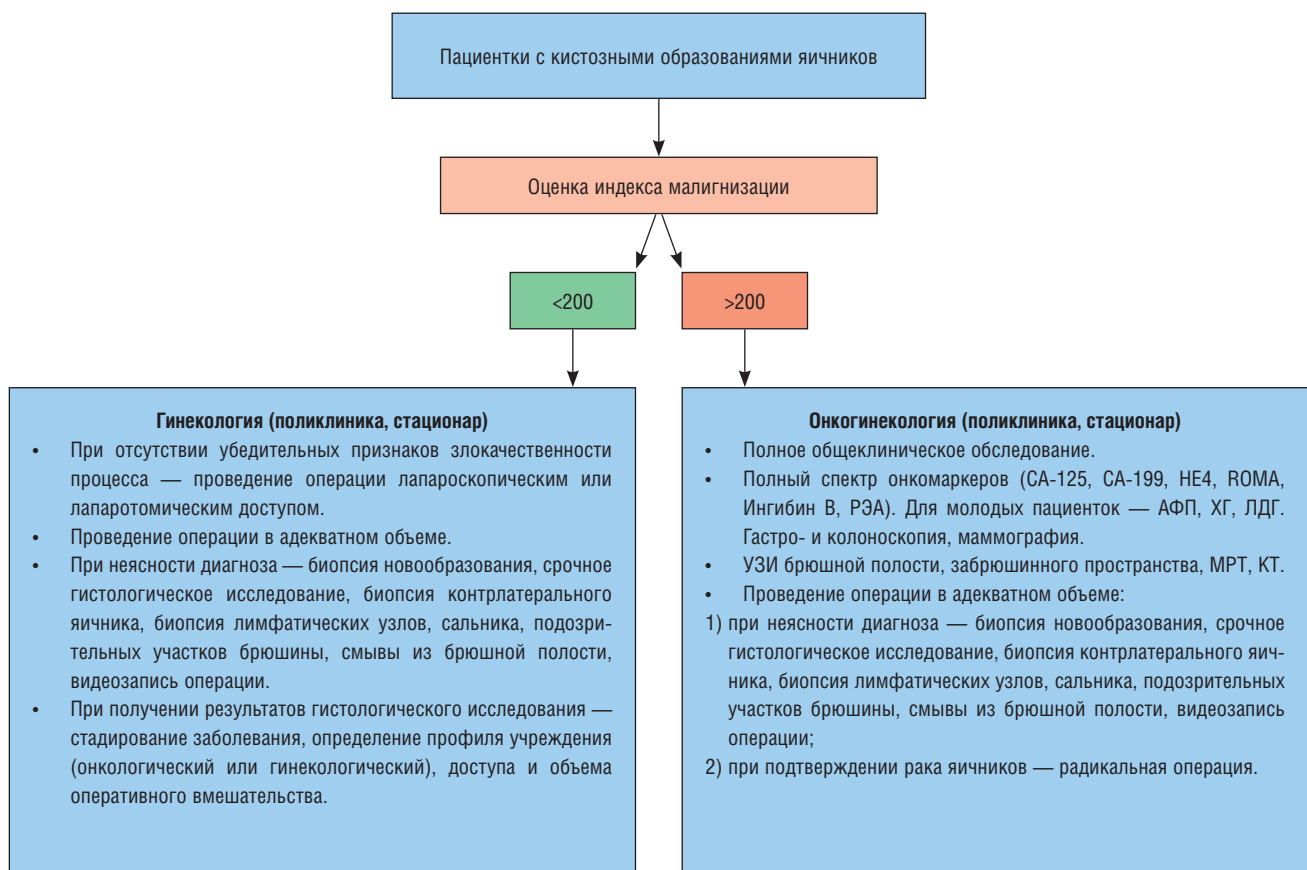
Пациентки с кистозными образованиями яичников

Оценка индекса малигнизации

<200

>200

Гинекология (поликлиника, стационар)

• При отсутствии убедительных признаков злокачественности процесса — проведение операции лапароскопическим или лапаротомическим доступом.
• Проведение операции в адекватном объеме.
• При неясности диагноза — биопсия новообразования, срочное гистологическое исследование, биопсия контрлатерального яичника, биопсия лимфатических узлов, сальника, подозрительных участков брюшины, смывы из брюшной полости, видеозапись операции.
• При получении результатов гистологического исследования — стадирование заболевания, определение профиля учреждения (онкологический или гинекологический), доступа и объема оперативного вмешательства.

Онкогинекология (поликлиника, стационар)

• Полное общеклиническое обследование.
• Полный спектр онкомаркеров (СА-125, СА-199, НЕ4, ROMA, Ингибин В, РЭА). Для молодых пациенток — АФП, ХГ, ЛДГ. Гастро- и колоноскопия, маммография.
• УЗИ брюшной полости, забрюшинного пространства, МРТ, КТ.
• Проведение операции в адекватном объеме:
1) при неясности диагноза — биопсия новообразования, срочное гистологическое исследование, биопсия контрлатерального яичника, биопсия лимфатических узлов, сальника, подозрительных участков брюшины, смывы из брюшной полости, видеозапись операции;
2) при подтверждении рака яичников — радикальная операция.